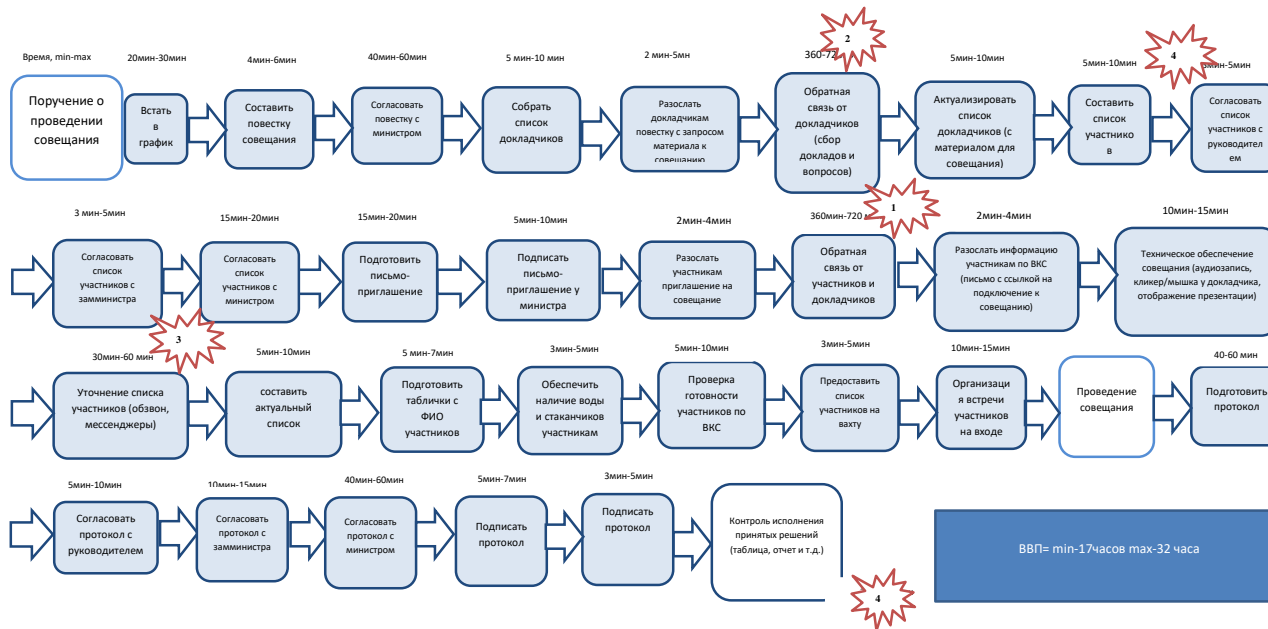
Время, min-max

Поручение о проведении совещания

20мин-30мин
Встать в график

4мин-6мин
Составить повестку совещания

40мин-60мин
Согласовать повестку с министром

5 мин-10 мин
Собрать список докладчиков

2 мин-5мин
Разослать докладчикам повестку с запросом материала к совещанию

2
360-72
Обратная связь от докладчиков (сбор докладов и вопросов)

5мин-10мин
Актуализировать список докладчиков (с материалом для совещания)

4
5мин-10мин
Составить список участников

5мин-5мин
Согласовать список участников с руководителем

3 мин-5мин
Согласовать список участников с замминистра

15мин-20мин
Согласовать список участников с министром

15мин-20мин
Подготовить письмо-приглашение

5мин-10мин
Подписать письмо-приглашение у министра

2мин-4мин
Разослать участникам приглашение на совещание

1
360мин-720
Обратная связь от участников и докладчиков

2мин-4мин
Разослать информацию участникам по ВКС (письмо с ссылкой на подключение к совещанию)

10мин-15мин
Техническое обеспечение совещания (аудиозапись, кликер/мышка у докладчика, отображение презентации)

3
30мин-60 мин
Уточнение списка участников (обзвон, мессенджеры)

5мин-10мин
составить актуальный список

5 мин-7мин
Подготовить таблички с ФИО участников

3мин-5мин
Обеспечить наличие воды и стаканчиков участникам

5мин-10мин
Проверка готовности участников по ВКС

3мин-5мин
Предоставить список участников на вахту

10мин-15мин
Организация встречи участников на входе

Проведение совещания

40-60 мин
Подготовить протокол

5мин-10мин
Согласовать протокол с руководителем

10мин-15мин
Согласовать протокол с замминистра

40мин-60мин
Согласовать протокол с министром

5мин-7мин
Подписать протокол

3мин-5мин
Подписать протокол

Контроль исполнения принятых решений (таблица, отчет и т.д.)

4

ВВП= min-17часов max-32 часа